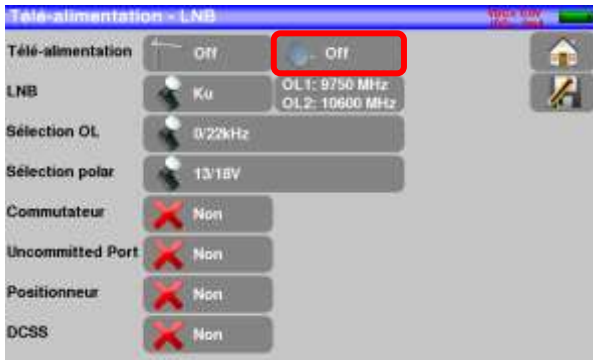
Télé-alimentation - LNB

Télé-alimentation
Off
Off

LNB
Ku
OL1: 9750 MHz
OL2: 10600 MHz

Sélection OL
0/22kHz

Sélection polar
13/18V

Commutateur
Non

Uncommitted Port
Non

Positionneur
Non

DCSS
Non